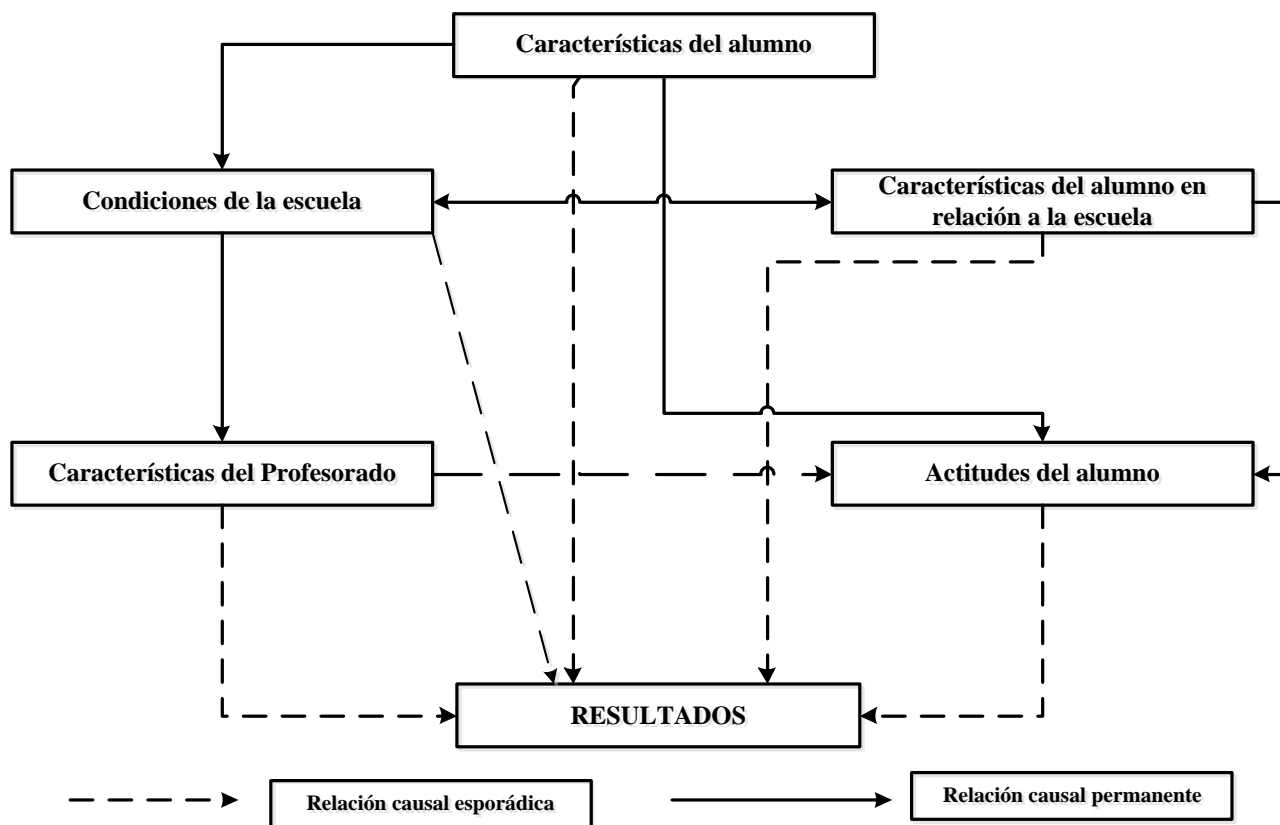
Características del alumno

Condiciones de la escuela

Características del alumno en relación a la escuela

Características del Profesorado

Actitudes del alumno

RESULTADOS

Relación causal esporádica

Relación causal permanente